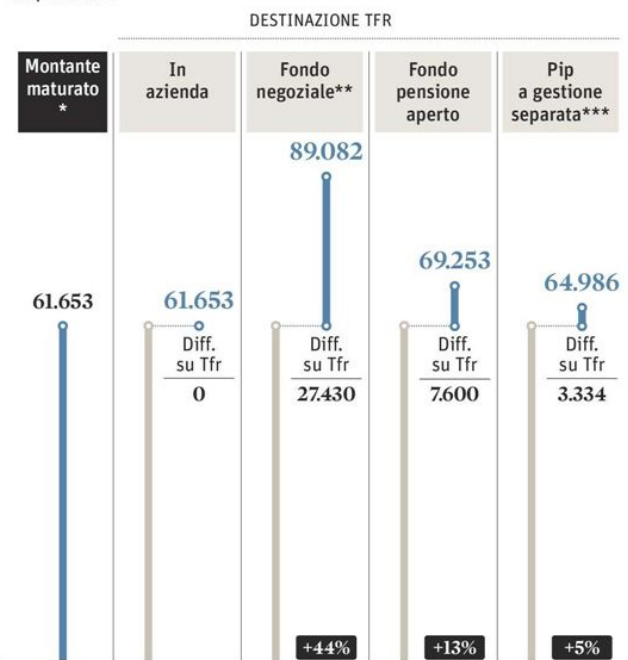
DESTINAZIONE TFR

Montante maturato *

61.653

In azienda

61.653

Diff. su Tfr
0

Fondo negoziale**

89.082

Diff. su Tfr
27.430

+44%

Fondo pensione aperto

69.253

Diff. su Tfr
7.600

+13%

Pip a gestione separata***

64.986

Diff. su Tfr
3.334

+5%